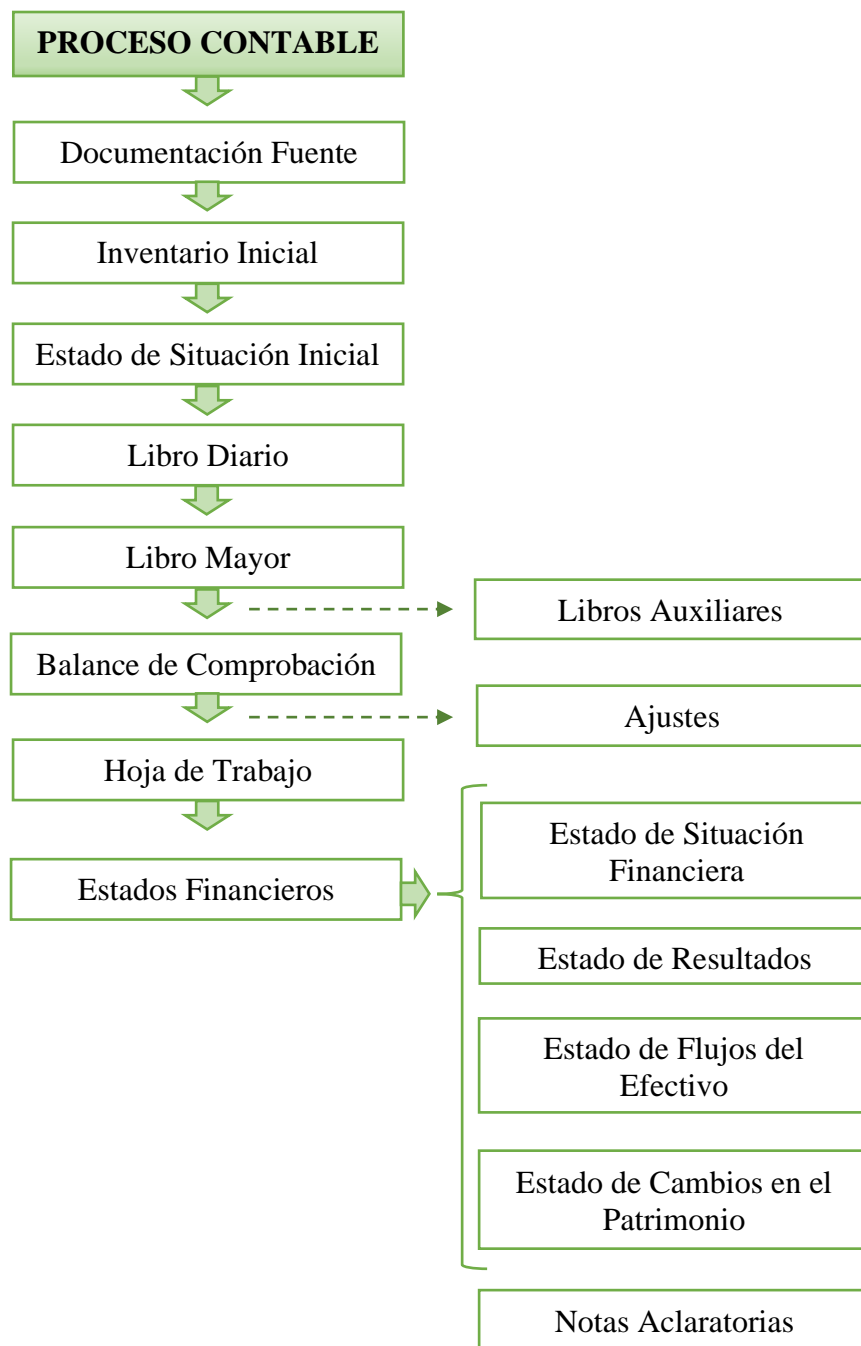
PROCESO CONTABLE

Documentación Fuente

Inventario Inicial

Estado de Situación Inicial

Libro Diario

Libro Mayor

Libros Auxiliares

Balance de Comprobación

Ajustes

Hoja de Trabajo

Estados Financieros

Estado de Situación Financiera

Estado de Resultados

Estado de Flujos del Efectivo

Estado de Cambios en el Patrimonio

Notas Aclaratorias